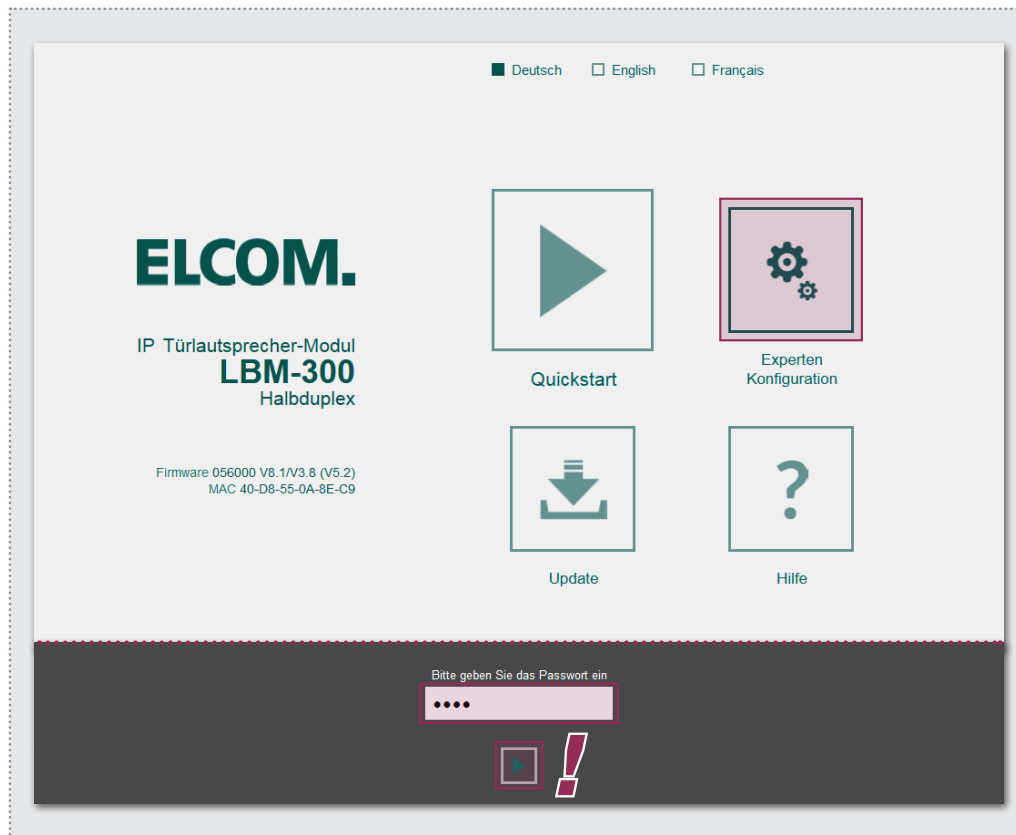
Deutsch English Français

ELCOM.

IP Türlautsprecher-Modul
LBM-300
Halbduplex

Firmware 056000 V8.1/V3.8 (V5.2)
MAC 40-D8-55-0A-8E-C9

Quickstart

Experten Konfiguration

Update

?

Hilfe

Bitte geben Sie das Passwort ein

••••

!